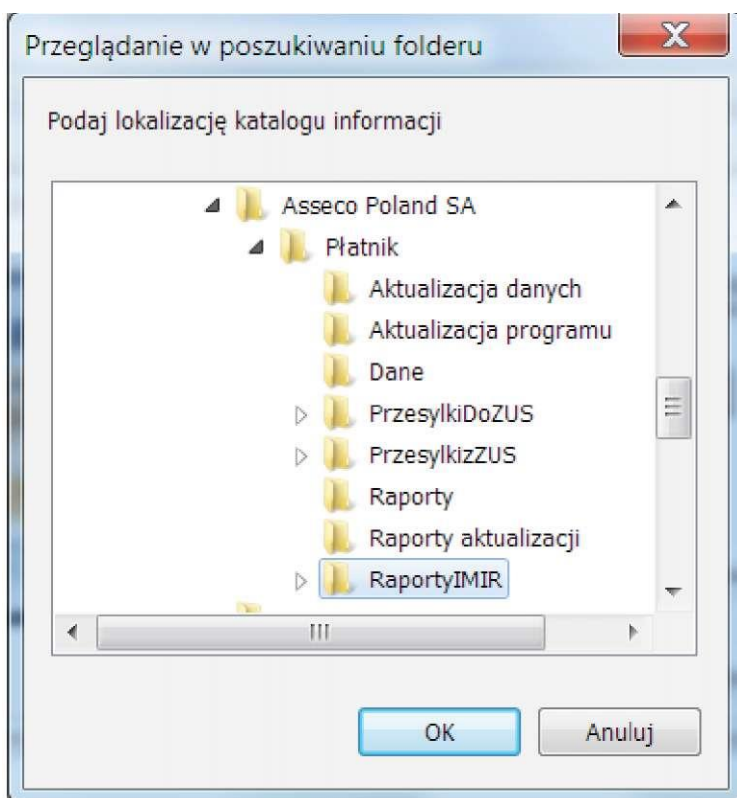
Przeglądanie w poszukiwaniu folderu

Podaj lokalizację katalogu informacji

Asseco Poland SA
Płatnik
Aktualizacja danych
Aktualizacja programu
Dane
PrzesylkiDoZUS
PrzesylkizZUS
Raporty
Raporty aktualizacji
RaportyIMIR

OK
Anuluj